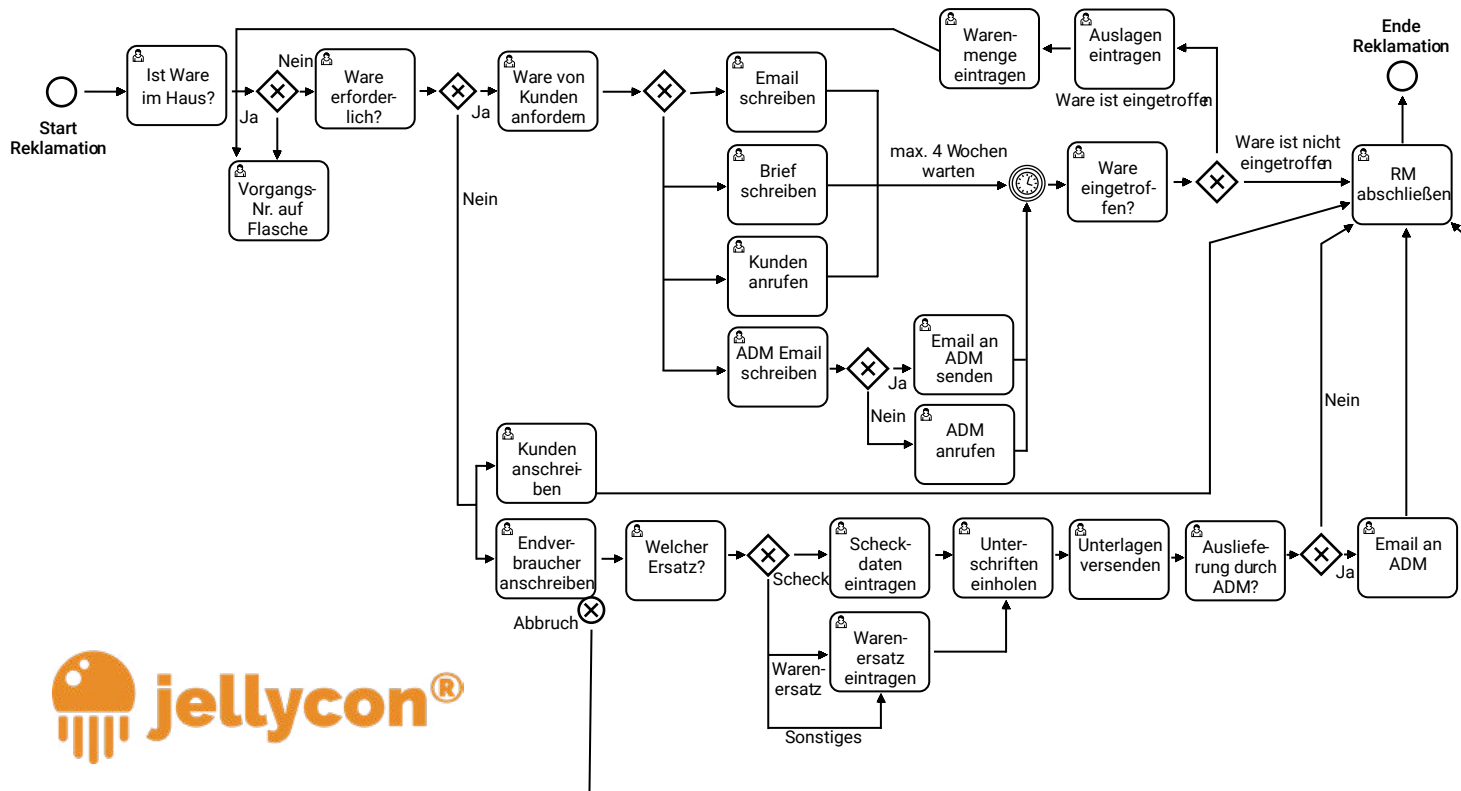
Start Reklamation

Ist Ware im Haus?

Ja

Nein

Vorgangs-Nr. auf Flasche

Ware erforderlich?

Ja

Nein

Ware von Kunden anfordern

Email schreiben

Brief schreiben

Kunden anrufen

ADM Email schreiben

Ja

Nein

Email an ADM senden

ADM anrufen

max. 4 Wochen warten

Ware eingetroffen?

Ware ist eingetroffen

Auslagen eintragen

Warenmenge eintragen

Ware ist nicht eingetroffen

Ende Reklamation

RM abschließen

Kunden anschreiben

Endverbraucher anschreiben

Abbruch

Welcher Ersatz?

Scheck

Warenersatz

Sonstiges

Scheckdaten eintragen

Warenersatz eintragen

Unterschriften einholen

Unterlagen versenden

Auslieferung durch ADM?

Ja

Nein

Email an ADM

jellycon®